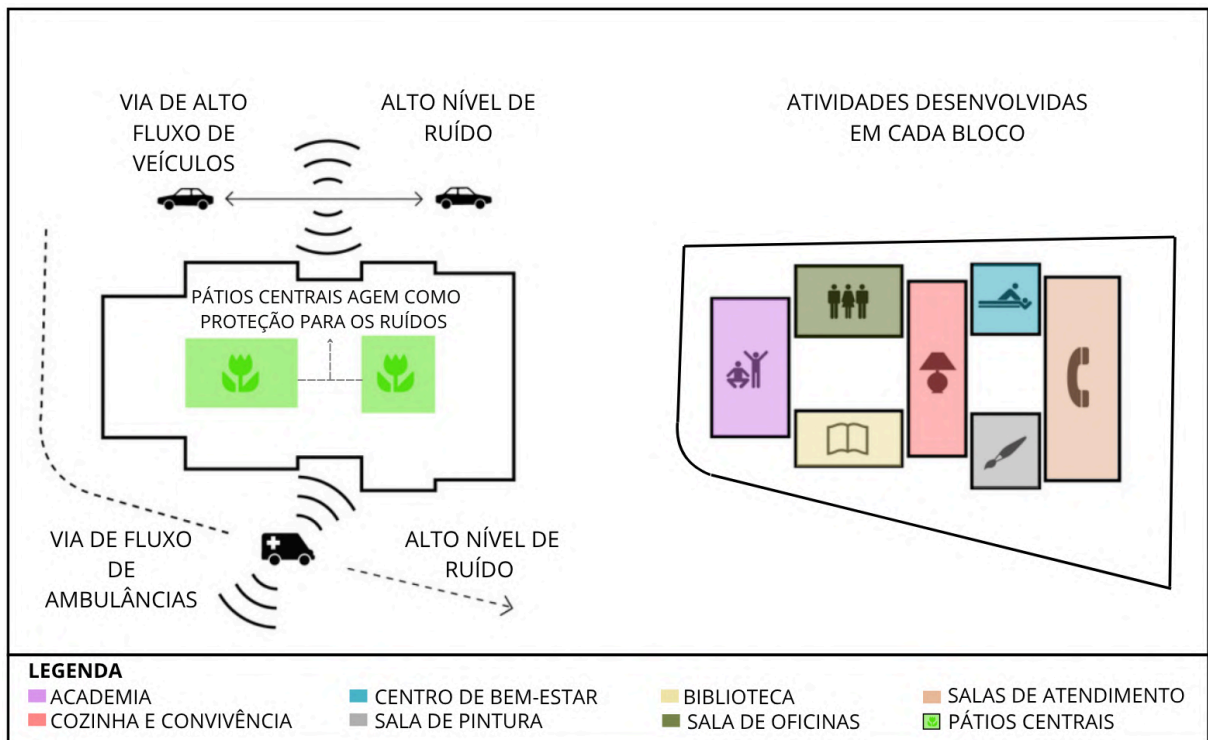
VIA DE ALTO FLUXO DE VEÍCULOS

ALTO NÍVEL DE RUÍDO

PÁTIOS CENTRAIS AGEM COMO PROTEÇÃO PARA OS RUÍDOS

VIA DE FLUXO DE AMBULÂNCIAS

ALTO NÍVEL DE RUÍDO

ATIVIDADES DESENVOLVIDAS EM CADA BLOCO

LEGENDA
ACADEMIA
COZINHA E CONVIVÊNCIA
CENTRO DE BEM-ESTAR
SALA DE PINTURA
BIBLIOTECA
SALA DE OFICINAS
SALAS DE ATENDIMENTO
PÁTIOS CENTRAIS